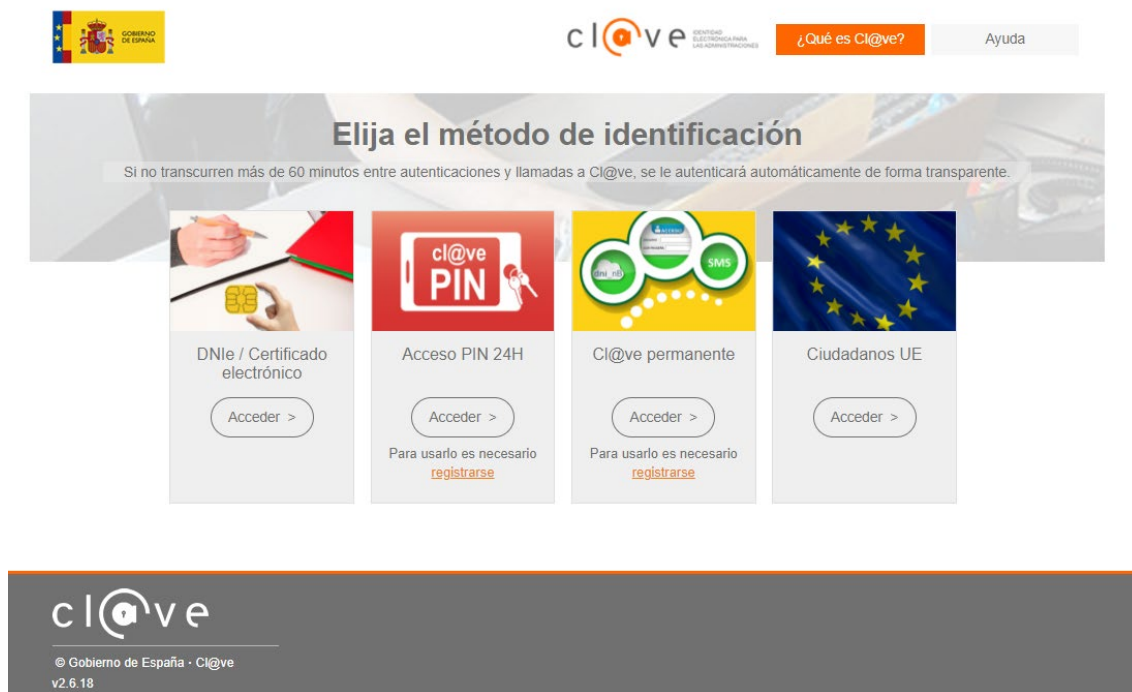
GOBIERNO DE ESPAÑA

cl@ve IDENTIDAD ELECTRÓNICA PARA LAS ADMINISTRACIONES

¿Qué es Cl@ve?

Ayuda

Elija el método de identificación

Si no transcurren más de 60 minutos entre autenticaciones y llamadas a Cl@ve, se le autenticará automáticamente de forma transparente.

DNIe / Certificado electrónico

Acceder >

cl@ve PIN

Acceso PIN 24H

Acceder >

Para usarlo es necesario registrarse

dni_nb

SMS

Cl@ve permanente

Acceder >

Para usarlo es necesario registrarse

Ciudadanos UE

Acceder >

cl@ve

© Gobierno de España · Cl@ve

v2.6.18